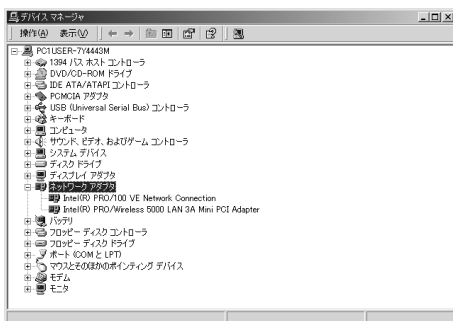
デバイス マネージャ

操作(A) 表示(V)

PC1USER-7Y4443M
1394 バス ホスト コントローラ
DVD/CD-ROM ドライブ
IDE ATA/ATAPI コントローラ
PCMCIA アダプタ
USB (Universal Serial Bus) コントローラ
キーボード
コンピュータ
サウンド、ビデオ、およびゲーム コントローラ
システム デバイス
ディスク ドライブ
ディスプレイ アダプタ
ネットワーク アダプタ
Intel(R) PRO/100 VE Network Connection
Intel(R) PRO/Wireless 5000 LAN 3A Mini PCI Adapter
バッテリ
フロッピー ディスク コントローラ
フロッピー ディスク ドライブ
ポート (COM と LPT)
マウスとそのほかのポインティング デバイス
モデム
モニタ